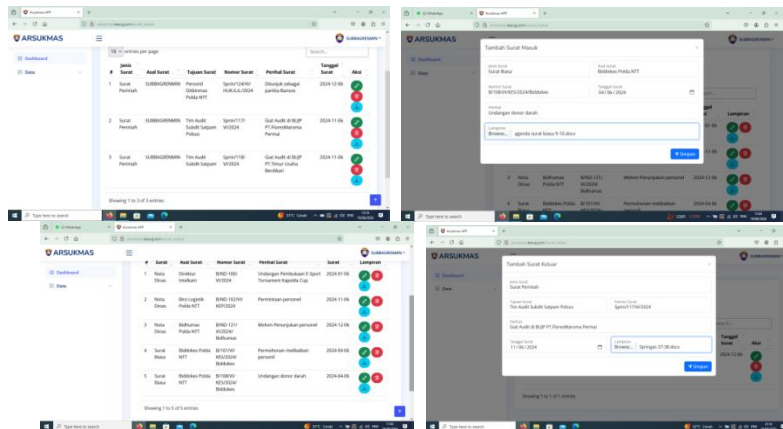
ARSUKMAS

Dashboard

Data

10 entries per page

Search...

| # | Jenis Surat | Asal Surat | Tujuan Surat | Nomor Surat | Perihal Surat | Tanggal Surat | Aksi |
|---|---|---|---|---|---|---|---|
| 1 | Surat Perintah | SUBBAGRENMIN | Personil Biddokkes Polda NTT | Sprin/124/VI/HUK.6.6./2024 | Ditunjuk sebagai panitia Bansos | 2024-12-06 | |
| 2 | Surat Perintah | SUBBAGRENMIN | Tim Audit Subdit Satpam Polsus | Sprin/117/VI/2024 | Giat Audit di BUJP PT.FloresMaroma Permai | 2024-11-06 | |
| 3 | Surat Perintah | SUBBAGRENMIN | Tim Audit Subdit Satpam | Sprin/118/VI/2024 | Giat Audit di BUJP PT.Timur Usaha Berdikari | 2024-11-06 | |

Showing 1 to 3 of 3 entries

Type here to search

ARSUKMAS

Dashboard

Data

Tambah Surat Masuk

Jenis Surat
Surat Biasa

Asal Surat
Biddokes Polda NTT

Nomor Surat
B/108/VI/KES/2024/Biddokes

Tanggal Surat
04/06/2024

Perihal
Undangan donor darah

Lampiran
Browse... agenda surat biasa 9-10.docx

Simpan

Lampiran

Nota Dinas | Bidhumas Polda NTT | B/ND-121/VI/2024 | Mohon Penunjukan personel | 2024-12-06

Surat Biasa | Biddokes Polda NTT | B/101/VI/

Type here to search

ARSUKMAS

Dashboard

Data

| # | Surat | Asal Surat | Nomor Surat | Perihal Surat | Surat | Lampiran |
|---|---|---|---|---|---|---|
| 1 | Nota Dinas | Direktur Intelkam | B/ND-108/VI/2024 | Undangan Pembukaan E-Sport Turnament Kapolda Cup | 2024-01-06 | |
| 2 | Nota Dinas | Biro Logistik Polda NTT | B/ND-102/VI/KEP/2024 | Permintaan personel | 2024-11-06 | |
| 3 | Nota Dinas | Bidhumas Polda NTT | B/ND-121/VI/2024/Bidhumas | Mohon Penunjukan personel | 2024-12-06 | |
| 4 | Surat Biasa | Biddokkes Polda NTT | B/101/VI/KES/2024/Biddokes | Permohonan melibatkan personil | 2024-04-06 | |
| 5 | Surat Biasa | Biddokes Polda NTT | B/108/VI/KES/2024/Biddokes | Undangan donor darah | 2024-04-06 | |

Showing 1 to 5 of 5 entries

Type here to search

ARSUKMAS

Dashboard

Data

Tambah Surat Keluar

Jenis Surat
Surat Perintah

Tujuan Surat
Tim Audit Subdit Satpam Polsus

Nomor Surat
Sprin/117/VI/2024

Perihal
Giat Audit di BUJP PT.FloresMaroma Permai

Tanggal Surat
11/06/2024

Lampiran
Browse... Springas 37-38.docx

Simpan

Tanggal Surat

Aksi

2024-12-06

Showing 1 to 1 of 1 entries

Type here to search